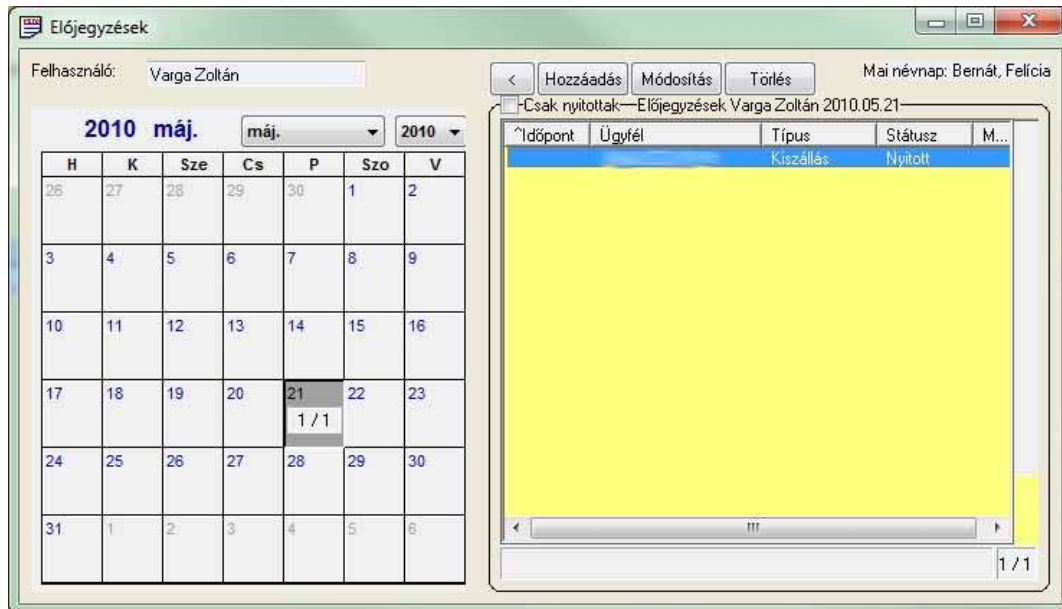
Előjegyzések

Felhasználó: Varga Zoltán

< Hozzáadás Módosítás Törlés

Mai névnap: Bernát, Felícia

Csak nyitottak Előjegyzések Varga Zoltán 2010.05.21

2010 máj. máj. 2010

| H | K | Sze | Cs | P | Szo | V |
|---|---|---|---|---|---|---|
| 26 | 27 | 28 | 29 | 30 | 1 | 2 |
| 3 | 4 | 5 | 6 | 7 | 8 | 9 |
| 10 | 11 | 12 | 13 | 14 | 15 | 16 |
| 17 | 18 | 19 | 20 | 21 1 / 1 | 22 | 23 |
| 24 | 25 | 26 | 27 | 28 | 29 | 30 |
| 31 | 1 | 2 | 3 | 4 | 5 | 6 |

| ^Időpont | Ügyfél | Típus | Státusz | M... |
|---|---|---|---|---|
| | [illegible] | Kiszállás | Nyitott | |

1 / 1